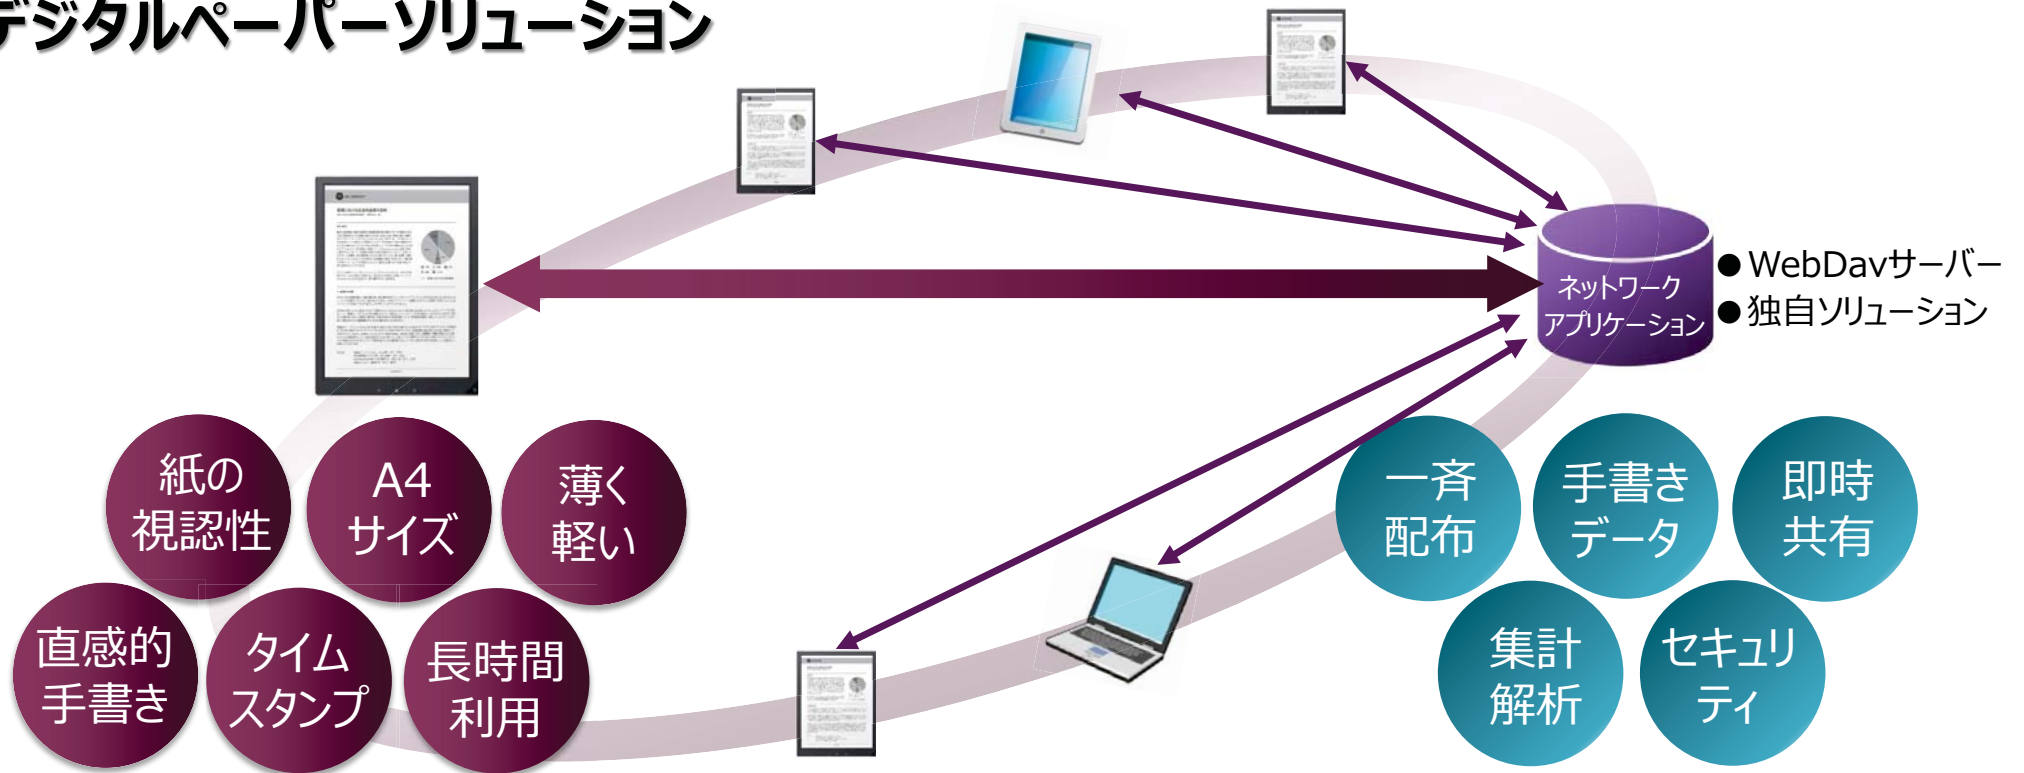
デジタルペーパーソリューション

ネットワーク
アプリケーション

● WebDavサーバー
●独自ソリューション

紙の
視認性

A4
サイズ

薄く
軽い

直感的
手書き

タイム
スタンプ

長時間
利用

一斉
配布

手書き
データ

即時
共有

集計
解析

セキュリ
ティ